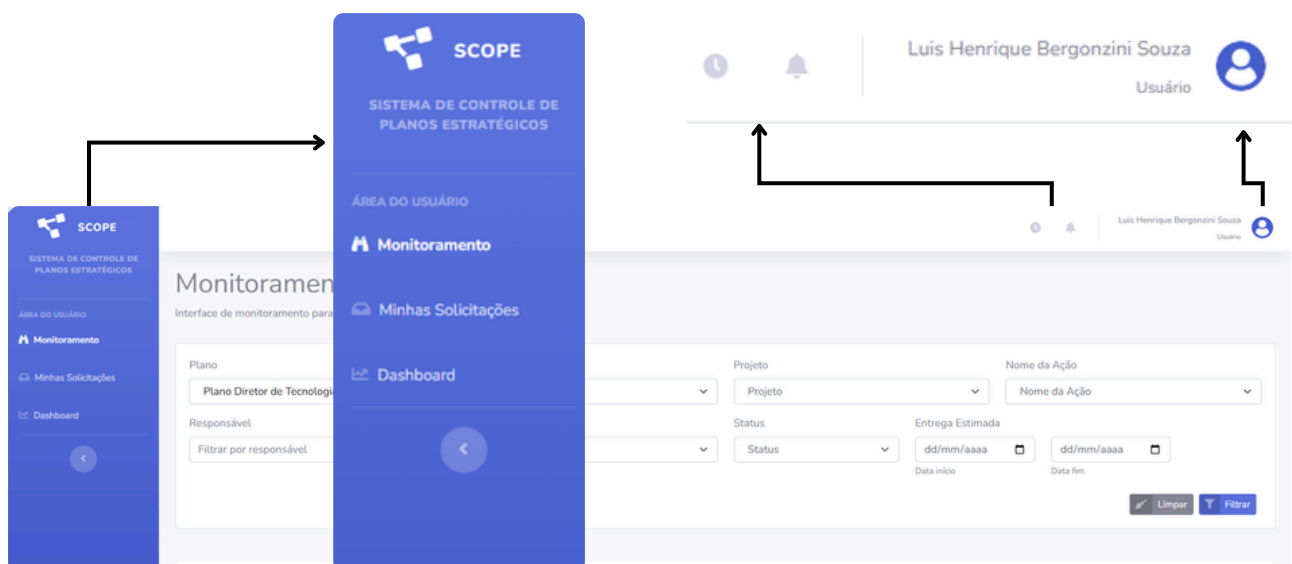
SCOPE

SISTEMA DE CONTROLE DE PLANOS ESTRATÉGICOS

ÁREA DO USUÁRIO

Monitoramento

Minhas Solicitações

Dashboard

Luis Henrique Bergonzini Souza
Usuário

SCOPE

SISTEMA DE CONTROLE DE PLANOS ESTRATÉGICOS

ÁREA DO USUÁRIO

Monitoramento

Minhas Solicitações

Dashboard

Luis Henrique Bergonzini Souza
Usuário

Monitoramen

Interface de monitoramento para

Plano
Plano Diretor de Tecnologi

Projeto
Projeto

Nome da Ação
Nome da Ação

Responsável
Filtrar por responsável

Status
Status

Entrega Estimada
dd/mm/aaaa
Data início
dd/mm/aaaa
Data fim

Limpar
Filtrar